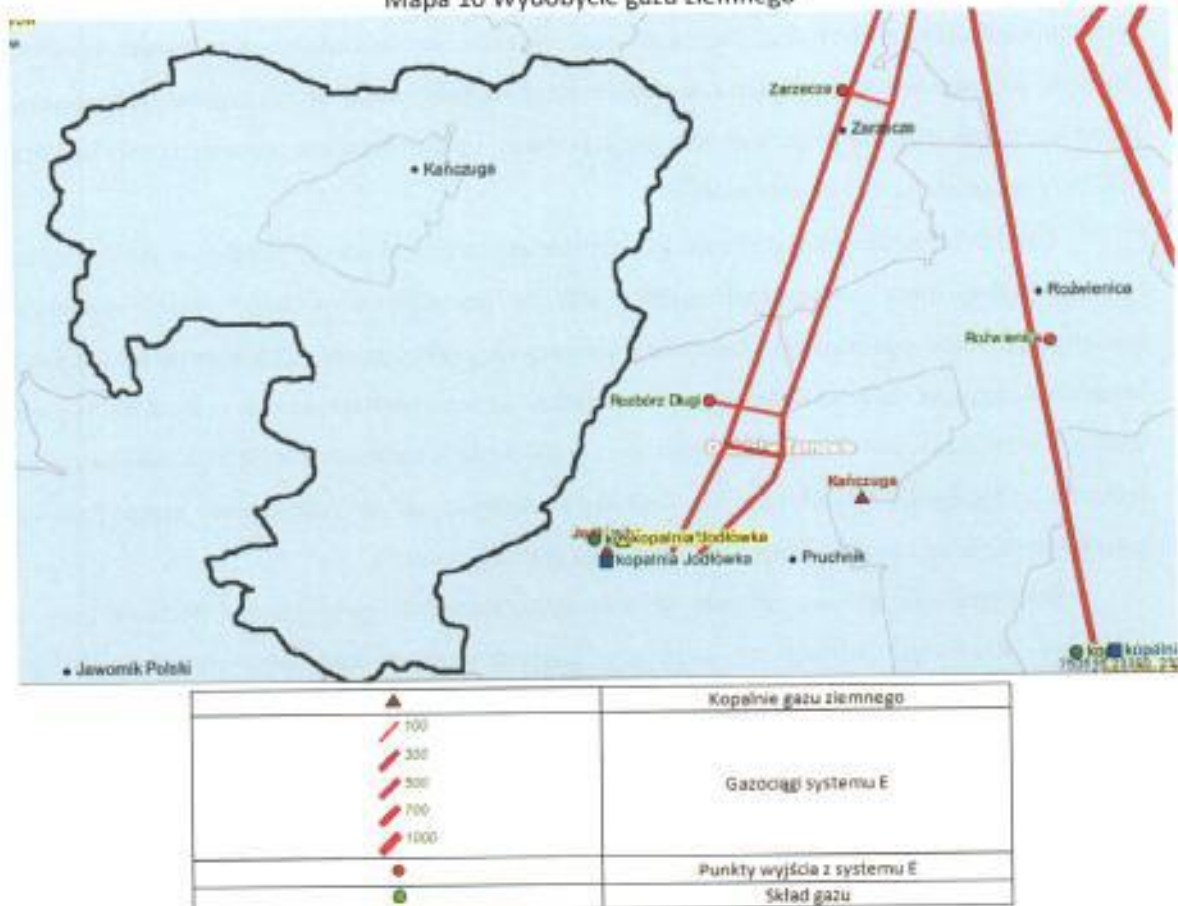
Mapa 10 Wydobycie gazu ziemnego

Zarzecze
Zarzecze
Kańczuga
Rożwienica
Rożwienica
Rozbórz Długi
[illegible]
Kańczuga
Jodłówka
kopalnia Jodłówka
kopalnia Jodłówka
Pruchnik
Jawornik Polski
kopalnia
kopalnia

| | |
|---|---|
| | Kopalnie gazu ziemnego |
| 100<br>300<br>500<br>700<br>1000 | Gazociągi systemu E |
| | Punkty wyjścia z systemu E |
| | Skład gazu |